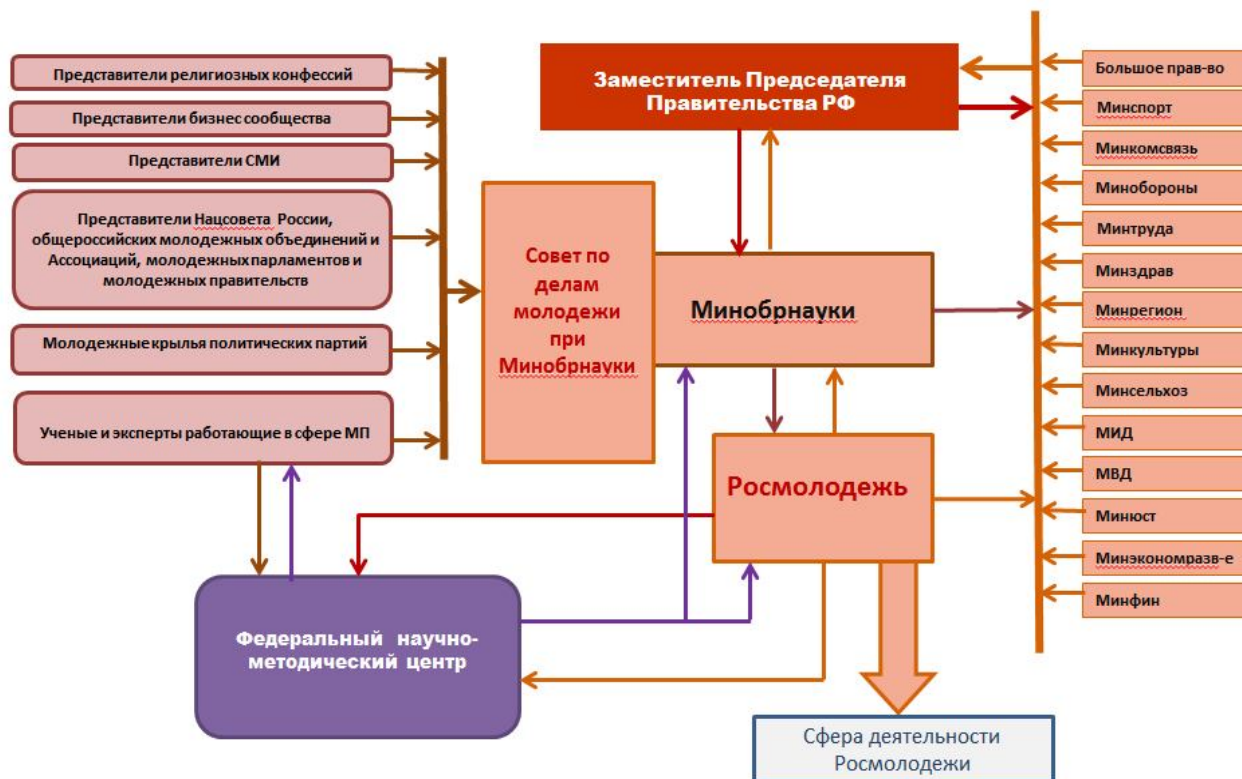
Представители религиозных конфессий

Представители бизнес сообщества

Представители СМИ

Представители Нацсовета России, общероссийских молодежных объединений и Ассоциаций, молодежных парламентов и молодежных правительств

Молодежные крылья политических партий

Ученые и эксперты работающие в сфере МП

Заместитель Председателя Правительства РФ

Совет по делам молодежи при Минобрнауки

Минобрнауки

Росмолодежь

Федеральный научно-методический центр

Сфера деятельности Росмолодежи

Большое прав-во

Минспорт

Минкомсвязь

Минобороны

Минтруда

Минздрав

Минрегион

Минкультуры

Минсельхоз

МИД

МВД

Минюст

Минэкономразв-е

Минфин